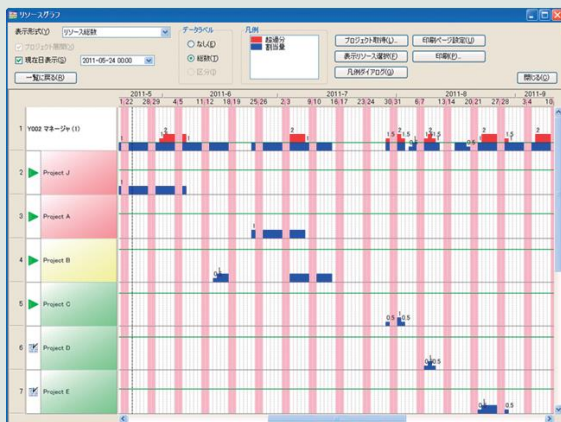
リソースグラフ

表示形式(Y) リソース総数
プロジェクト期間(J)
現在日表示(S) 2011-05-24 00:00
一覧に戻る(B)

データラベル
なし(N)
総数(T)
区分(D)

凡例
超過分
割当量

プロジェクト期待(R)...
表示リソース選択(E)...
凡例ダイアログ(G)
印刷ページ設定(U)
印刷(P)...
閉じる(C)

2011-5 2011-6 2011-7 2011-8 2011-9
1:22 28:29 4:5 11:12 18:19 25:26 2:3 9:10 16:17 23:24 30:31 6:7 13:14 20:21 27:28 3:4 10:

1 Y002 マネージャ (1)
2 Project J
3 Project A
4 Project B
5 Project C
6 Project D
7 Project E

1 2 1 2 1.5 2 1.5 1 2 1.5 0.5 2 1.5 2
1
1
0.5
0.5 0.5
0.5
0.5